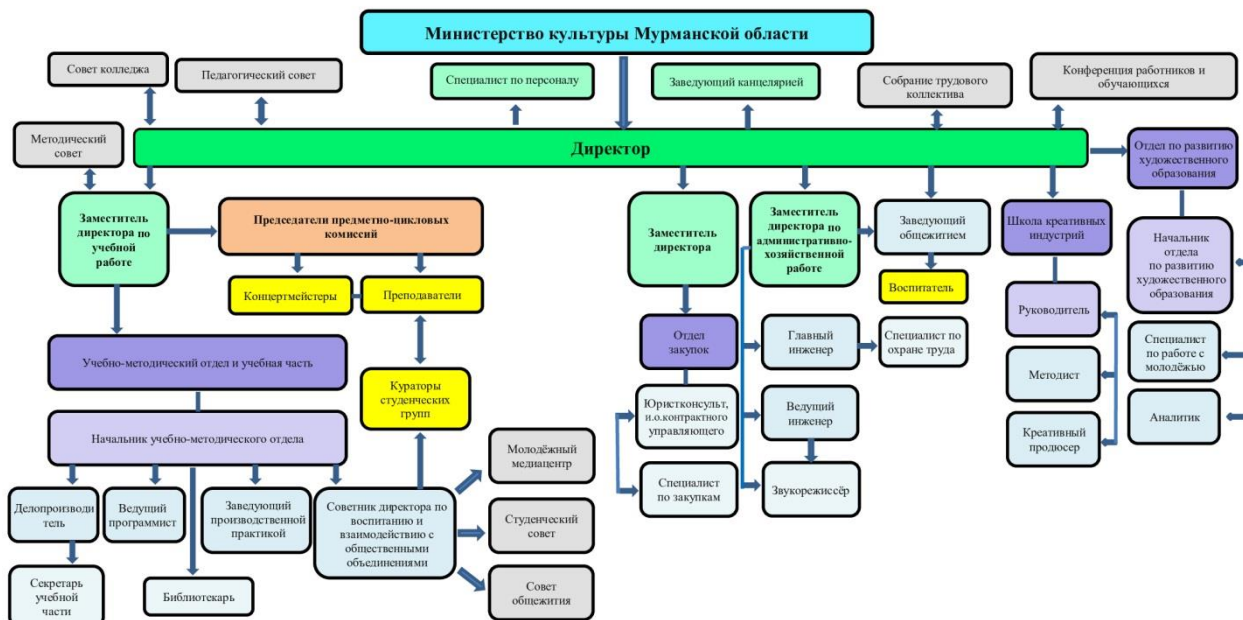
Министерство культуры Мурманской области

Совет колледжа

Педагогический совет

Специалист по персоналу

Заведующий канцелярией

Собрание трудового коллектива

Конференция работников и обучающихся

Методический совет

Директор

Отдел по развитию художественного образования

Заместитель директора по учебной работе

Председатели предметно-цикловых комиссий

Концертмейстеры

Преподаватели

Заместитель директора

Заместитель директора по административно-хозяйственной работе

Заведующий общежитием

Воспитатель

Школа креативных индустрий

Начальник отдела по развитию художественного образования

Учебно-методический отдел и учебная часть

Кураторы студенческих групп

Отдел закупок

Главный инженер

Специалист по охране труда

Руководитель

Специалист по работе с молодёжью

Методист

Начальник учебно-методического отдела

Юрисконсульт, и.о.контрактного управляющего

Ведущий инженер

Аналитик

Креативный продюсер

Молодёжный медиацентр

Специалист по закупкам

Звукорежиссёр

Делопроизводитель

Ведущий программист

Заведующий производственной практикой

Советник директора по воспитанию и взаимодействию с общественными объединениями

Студенческий совет

Секретарь учебной части

Библиотекарь

Совет общежития